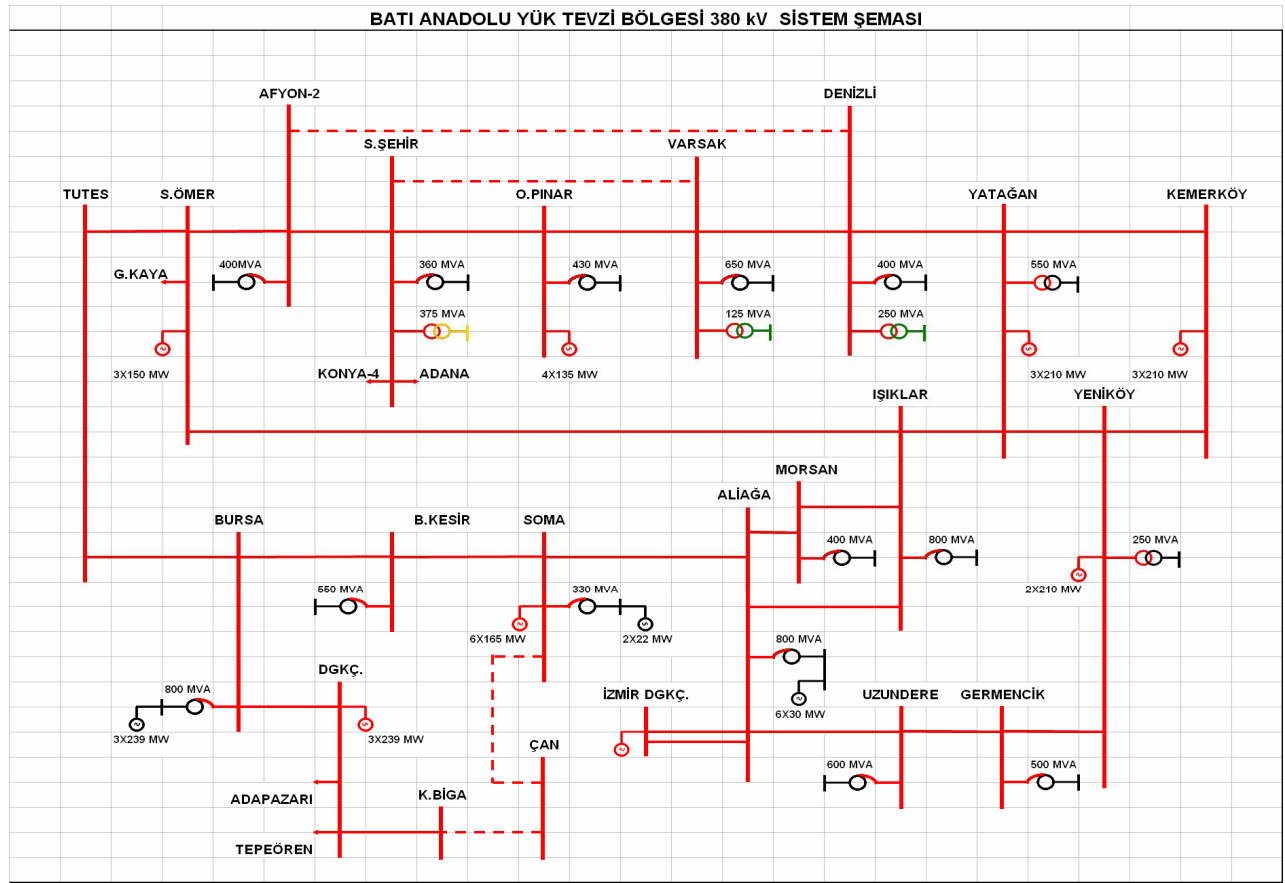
BATI ANADOLU YÜK TEVZİ BÖLGESİ 380 kV SİSTEM ŞEMASI

AFYON-2

DENİZLİ

S.ŞEHİR

VARSAK

TUTES

S.ÖMER

O.PINAR

YATAĞAN

KEMERKÖY

G.KAYA

400MVA

360 MVA

430 MVA

650 MVA

400 MVA

550 MVA

375 MVA

125 MVA

250 MVA

3X150 MW

KONYA-4

ADANA

4X135 MW

3X210 MW

3X210 MW

IŞIKLAR

YENİKÖY

MORSAN

ALİAĞA

BURSA

B.KESİR

SOMA

400 MVA

800 MVA

250 MVA

550 MVA

330 MVA

2X210 MW

6X165 MW

2X22 MW

800 MVA

DGKÇ.

800 MVA

İZMİR DGKÇ.

UZUNDERE

GERMENCİK

6X30 MW

3X239 MW

3X239 MW

ÇAN

600 MVA

500 MVA

ADAPAZARI

K.BİGA

TEPEÖREN